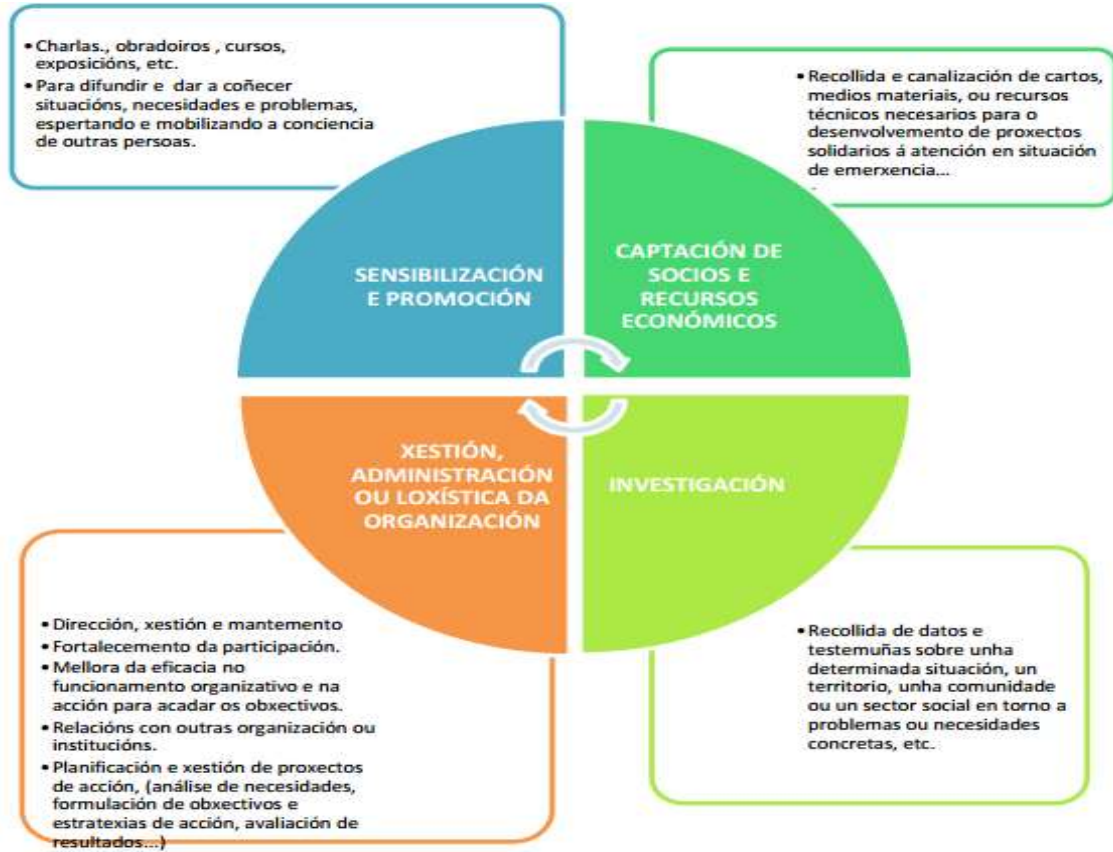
• Charlas., obradoiros , cursos, exposicións, etc.
• Para difundir e dar a coñecer situacións, necesidades e problemas, espertando e mobilizando a conciencia de outras persoas.

• Recollida e canalización de cartos, medios materiais, ou recursos técnicos necesarios para o desenvolvemento de proxectos solidarios á atención en situación de emerxencia...

SENSIBILIZACIÓN E PROMOCIÓN

CAPTACIÓN DE SOCIOS E RECURSOS ECONÓMICOS

XESTIÓN, ADMINISTRACIÓN OU LOXÍSTICA DA ORGANIZACIÓN

INVESTIGACIÓN

• Dirección, xestión e mantemento
• Fortalecemento da participación.
• Mellora da eficacia no funcionamento organizativo e na acción para acadar os obxectivos.
• Relacións con outras organización ou institucións.
• Planificación e xestión de proxectos de acción, (análise de necesidades, formulación de obxectivos e estratexias de acción, avaliación de resultados...)

• Recollida de datos e testemuñas sobre unha determinada situación, un territorio, unha comunidade ou un sector social en torno a problemas ou necesidades concretas, etc.